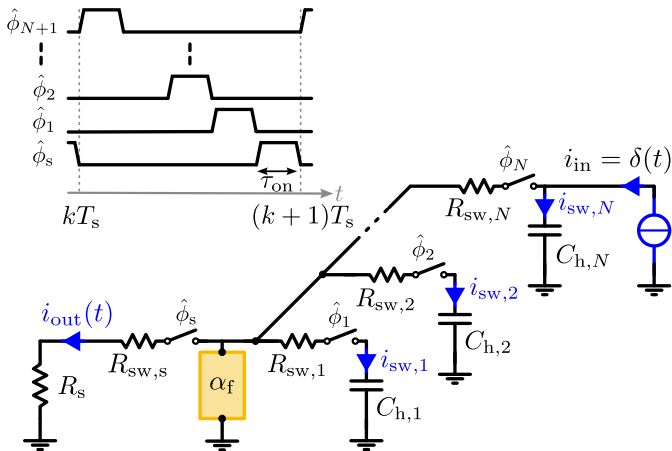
$\hat{\phi}_{N+1}$
$\hat{\phi}_2$
$\hat{\phi}_1$
$\hat{\phi}_{\mathrm{s}}$
$\tau_{\mathrm{on}}$
$t$
$kT_{\mathrm{s}}$
$(k+1)T_{\mathrm{s}}$

$\hat{\phi}_N$
$i_{\mathrm{in}} = \delta(t)$
$R_{\mathrm{sw},N}$
$i_{\mathrm{sw},N}$
$C_{\mathrm{h},N}$
$\hat{\phi}_2$
$R_{\mathrm{sw},2}$
$i_{\mathrm{sw},2}$
$C_{\mathrm{h},2}$
$i_{\mathrm{out}}(t)$
$\hat{\phi}_{\mathrm{s}}$
$\hat{\phi}_1$
$R_{\mathrm{sw,s}}$
$R_{\mathrm{sw},1}$
$i_{\mathrm{sw},1}$
$R_{\mathrm{s}}$
$\alpha_{\mathrm{f}}$
$C_{\mathrm{h},1}$